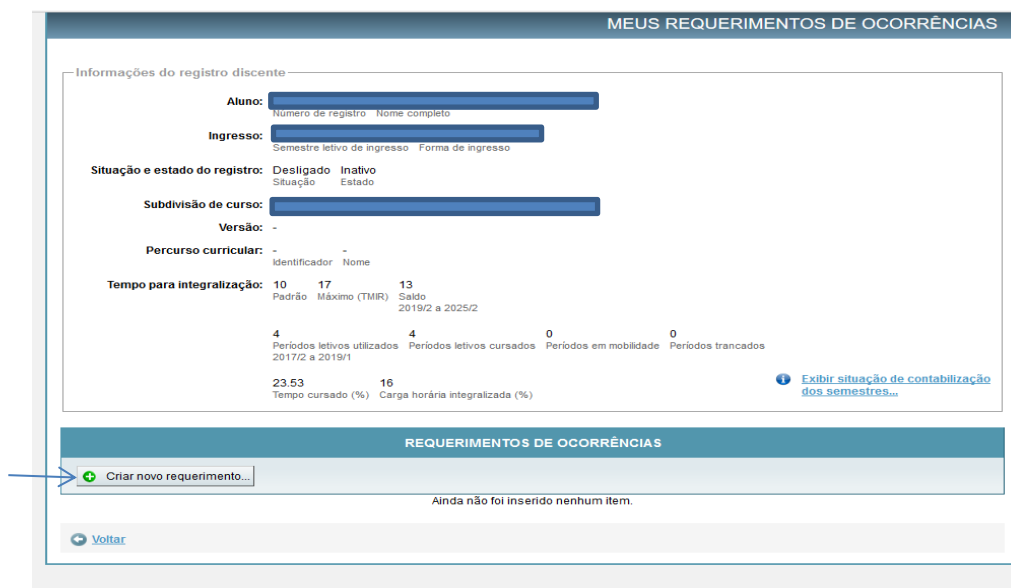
MEUS REQUERIMENTOS DE OCORRÊNCIAS

Informações do registro discente

Aluno: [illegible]
Número de registro Nome completo

Ingresso: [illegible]
Semestre letivo de ingresso Forma de ingresso

Situação e estado do registro: Desligado Inativo
Situação Estado

Subdivisão de curso: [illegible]

Versão: -

Percurso curricular: - -
Identificador Nome

Tempo para integralização: 10 17 13
Padrão Máximo (TMIR) Saldo
2019/2 a 2025/2

4 4 0 0
Períodos letivos utilizados Períodos letivos cursados Períodos em mobilidade Períodos trancados
2017/2 a 2019/1

23.53 16
Tempo cursado (%) Carga horária integralizada (%)

Exibir situação de contabilização dos semestres...

REQUERIMENTOS DE OCORRÊNCIAS

Criar novo requerimento...

Ainda não foi inserido nenhum item.

Voltar